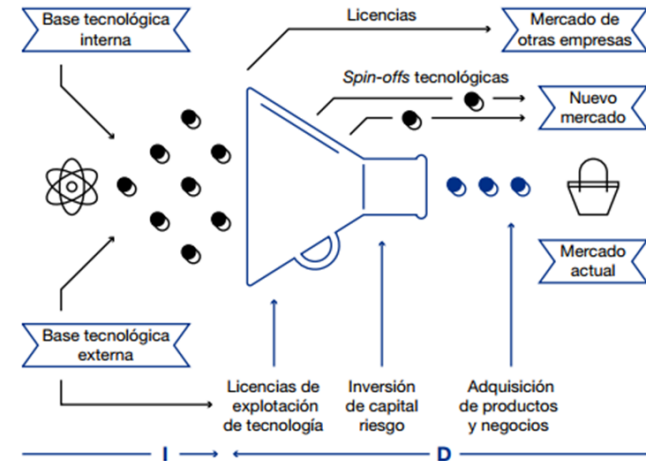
Base tecnológica interna

Licencias

Mercado de otras empresas

*Spin-offs* tecnológicas

Nuevo mercado

Mercado actual

Base tecnológica externa

Licencias de explotación de tecnología

Inversión de capital riesgo

Adquisición de productos y negocios

I

D